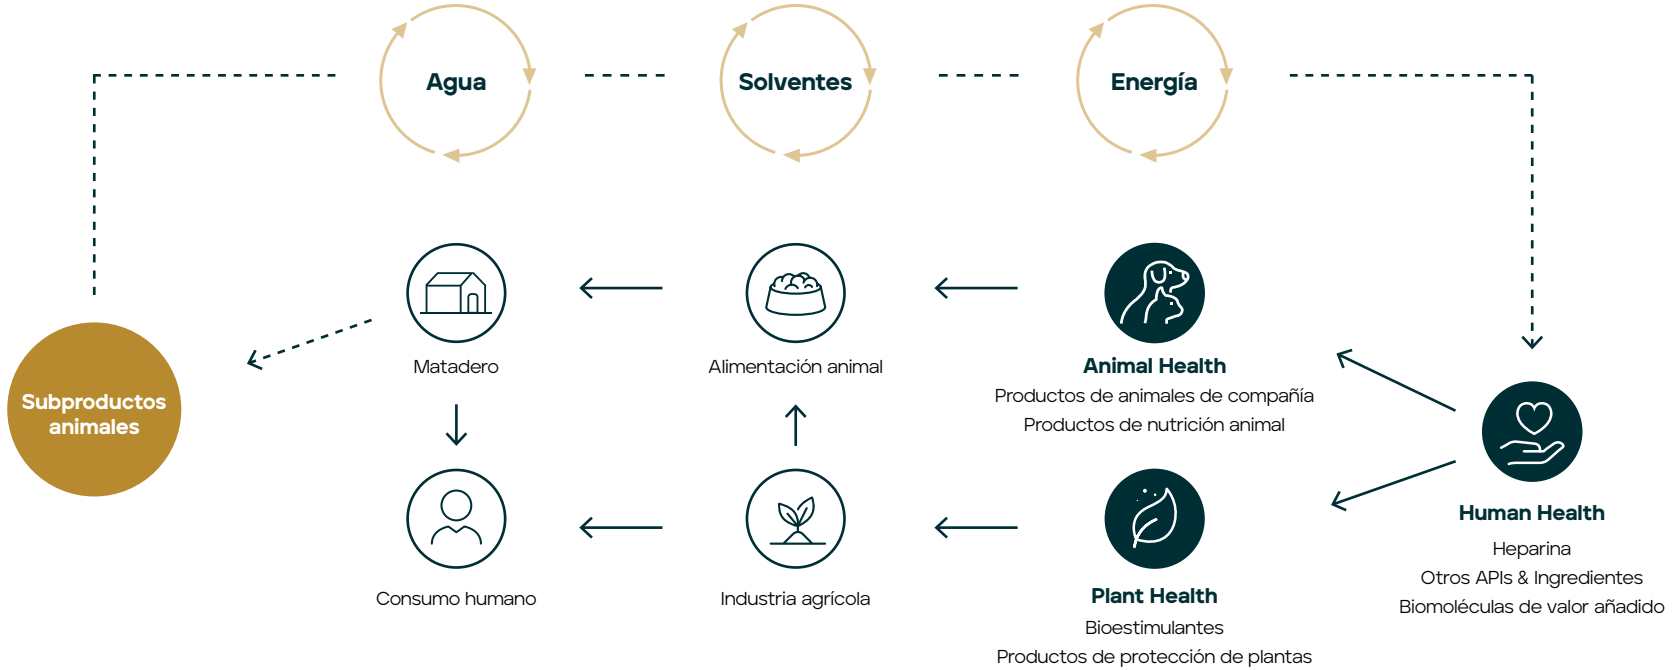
Agua

Solventes

Energía

Subproductos animales

Matadero

Alimentación animal

Animal Health
Productos de animales de compañía
Productos de nutrición animal

Consumo humano

Industria agrícola

Plant Health
Bioestimulantes
Productos de protección de plantas

Human Health
Heparina
Otros APIs & Ingredientes
Biomoléculas de valor añadido